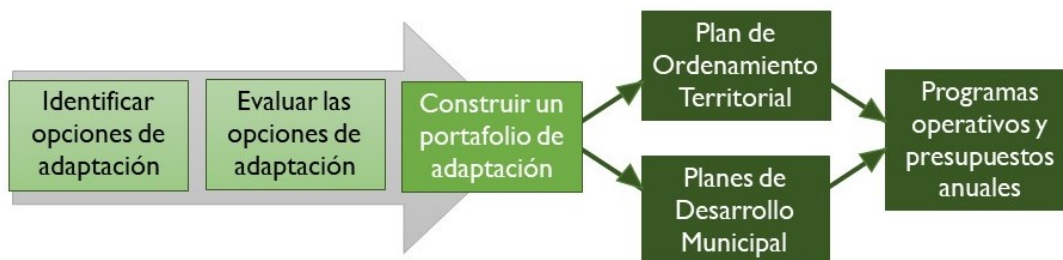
Identificar opciones de adaptación

Evaluar las opciones de adaptación

Construir un portafolio de adaptación

Plan de Ordenamiento Territorial

Planes de Desarrollo Municipal

Programas operativos y presupuestos anuales